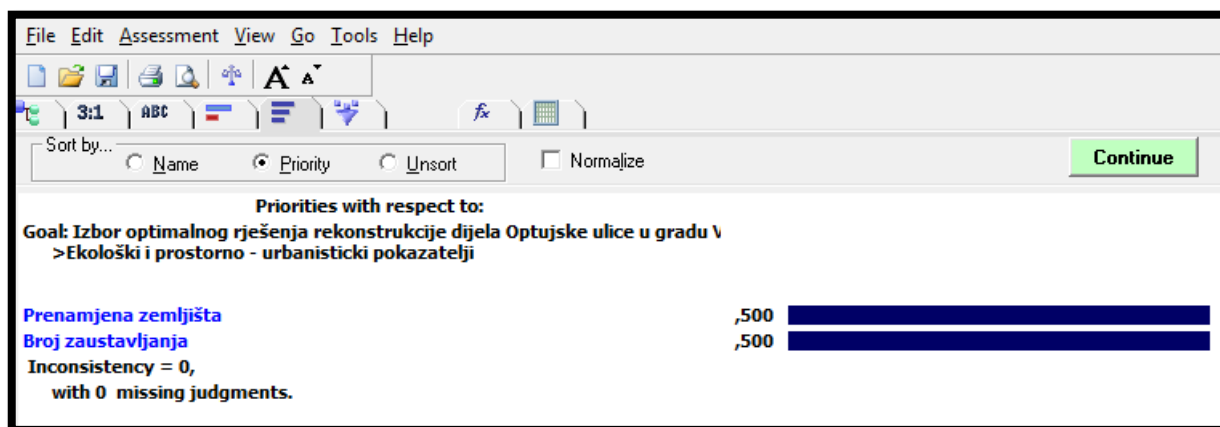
File Edit Assessment View Go Tools Help

3:1 ABC $f_x$

Sort by... Name Priority Unsort Normalize Continue

Priorities with respect to:

Goal: Izbor optimalnog rješenja rekonstrukcije dijela Optujske ulice u gradu V
>Ekološki i prostorno - urbanisticki pokazatelji

Prenamjena zemljišta ,500
Broj zaustavljanja ,500
Inconsistency = 0,
with 0 missing judgments.